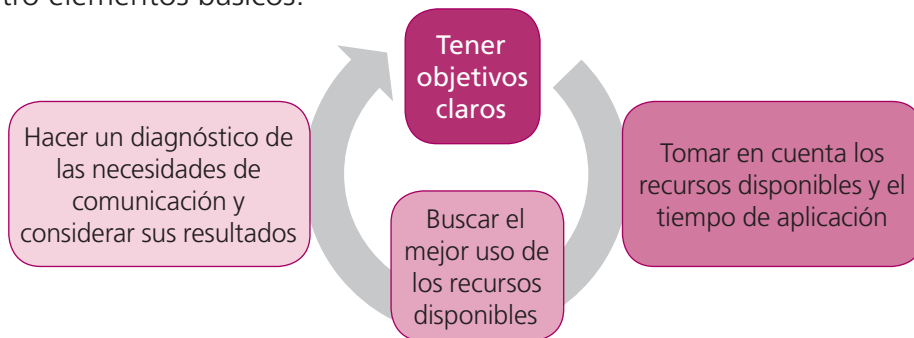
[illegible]tro elementos básicos:

Tener objetivos claros

Tomar en cuenta los recursos disponibles y el tiempo de aplicación

Buscar el mejor uso de los recursos disponibles

Hacer un diagnóstico de las necesidades de comunicación y considerar sus resultados